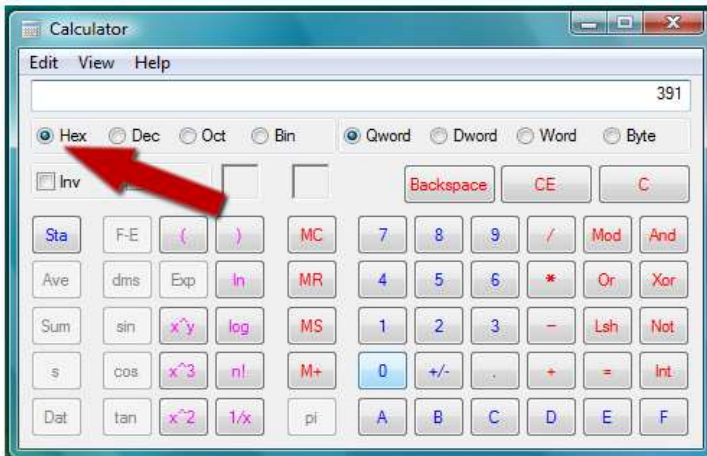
Calculator

Edit View Help

391

Hex Dec Oct Bin

Qword Dword Word Byte

Inv

Backspace CE C

Sta F-E ( ) MC 7 8 9 / Mod And

Ave dms Exp ln MR 4 5 6 * Or Xor

Sum sin x^y log MS 1 2 3 - Lsh Not

s cos x^3 n! M+ 0 +/- . + = Int

Dat tan x^2 1/x pi A B C D E F